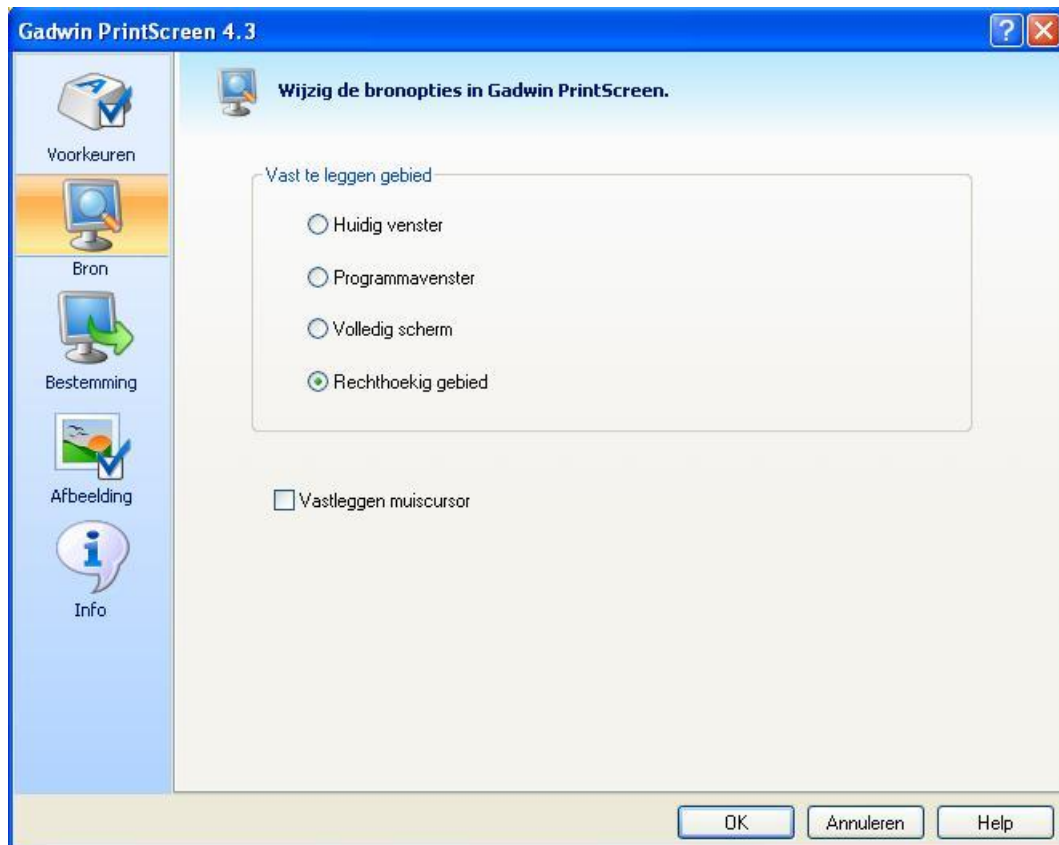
Gadwin PrintScreen 4.3

Voorkeuren

Bron

Bestemming

Afbeelding

Info

Wijzig de bronopties in Gadwin PrintScreen.

Vast te leggen gebied

Huidig venster

Programmavenster

Volledig scherm

Rechthoekig gebied

Vastleggen muiscursor

OK

Annuleren

Help